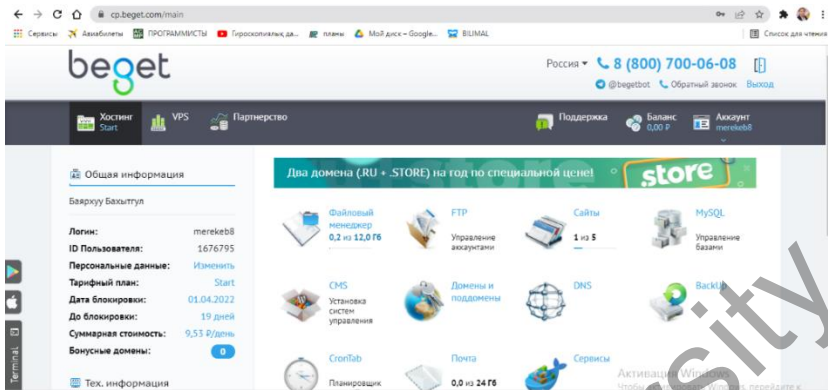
cp.beget.com/main

Сервисы Авиабилеты ПРОГРАММИСТЫ Гироскопический да... планы Мой диск – Google... BILIMAL Список для чтения

beget

Россия 8 (800) 700-06-08
@begetbot Обратный звонок Выход

Хостинг Start VPS Партнерство Поддержка Баланс 0,00 ₽ Аккаунт merekeb8

Общая информация

Баярхуу Бахытгүл

| | |
|---|---|
| Логин: | merekeb8 |
| ID Пользователя: | 1676795 |
| Персональные данные: | Изменить |
| Тарифный план: | Start |
| Дата блокировки: | 01.04.2022 |
| До блокировки: | 19 дней |
| Суммарная стоимость: | 9,53 ₽/день |
| Бонусные домены: | 0 |

Тех. информация

Два домена (.RU + .STORE) на год по специальной цене! .store

Файловый менеджер 0,2 из 12,0 Гб
FTP Управление аккаунтами
Сайты 1 из 5
MySQL Управление базами
CMS Установка систем управления
Домены и поддомены
DNS
BackUp
CronTab Планировщик
Почта 0,0 из 24 Гб
Сервисы

Активация Windows
Чтобы активировать Windows, перейдите к

Terminal